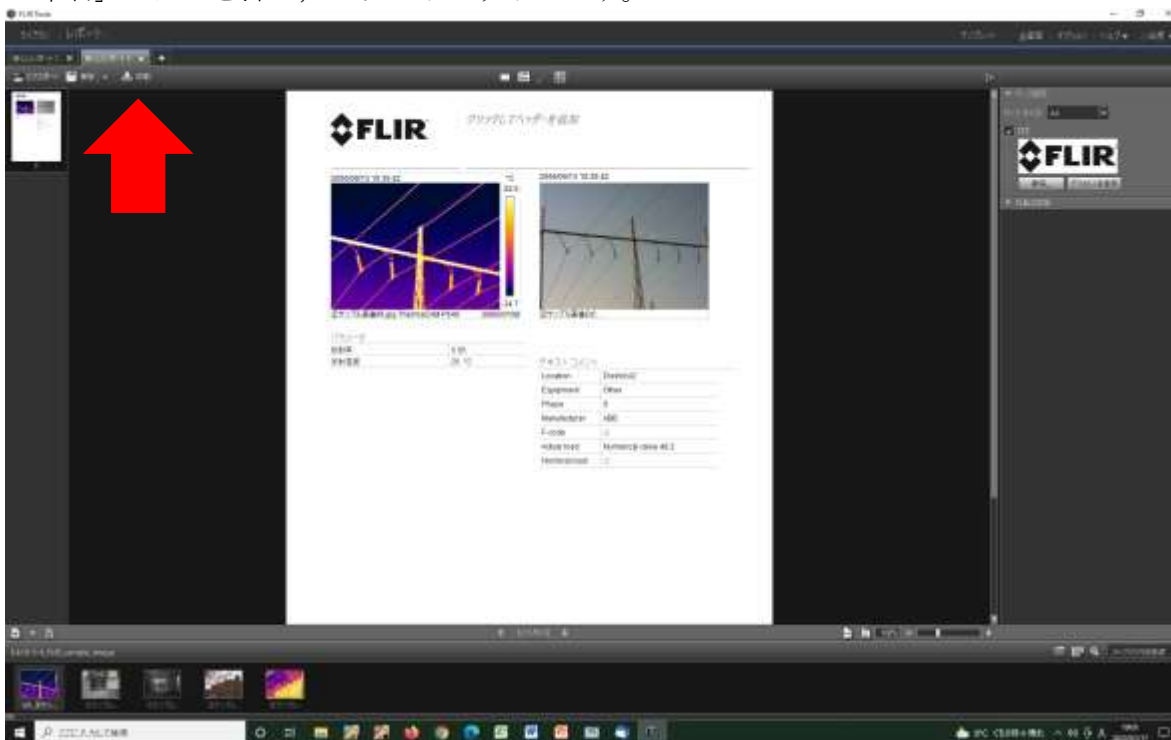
FLIR

クリックしてヘッダーを追加

°C

FLIR

| Location | District2 |
|---|---|
| Equipment | Other |
| Phase | 0 |
| Manufacturer | ABC |
| F-code | 0 |
| Adhoc text | Numeric(e-view) 40.2 |
| Numberpad | 0 |

ここに入力して検索